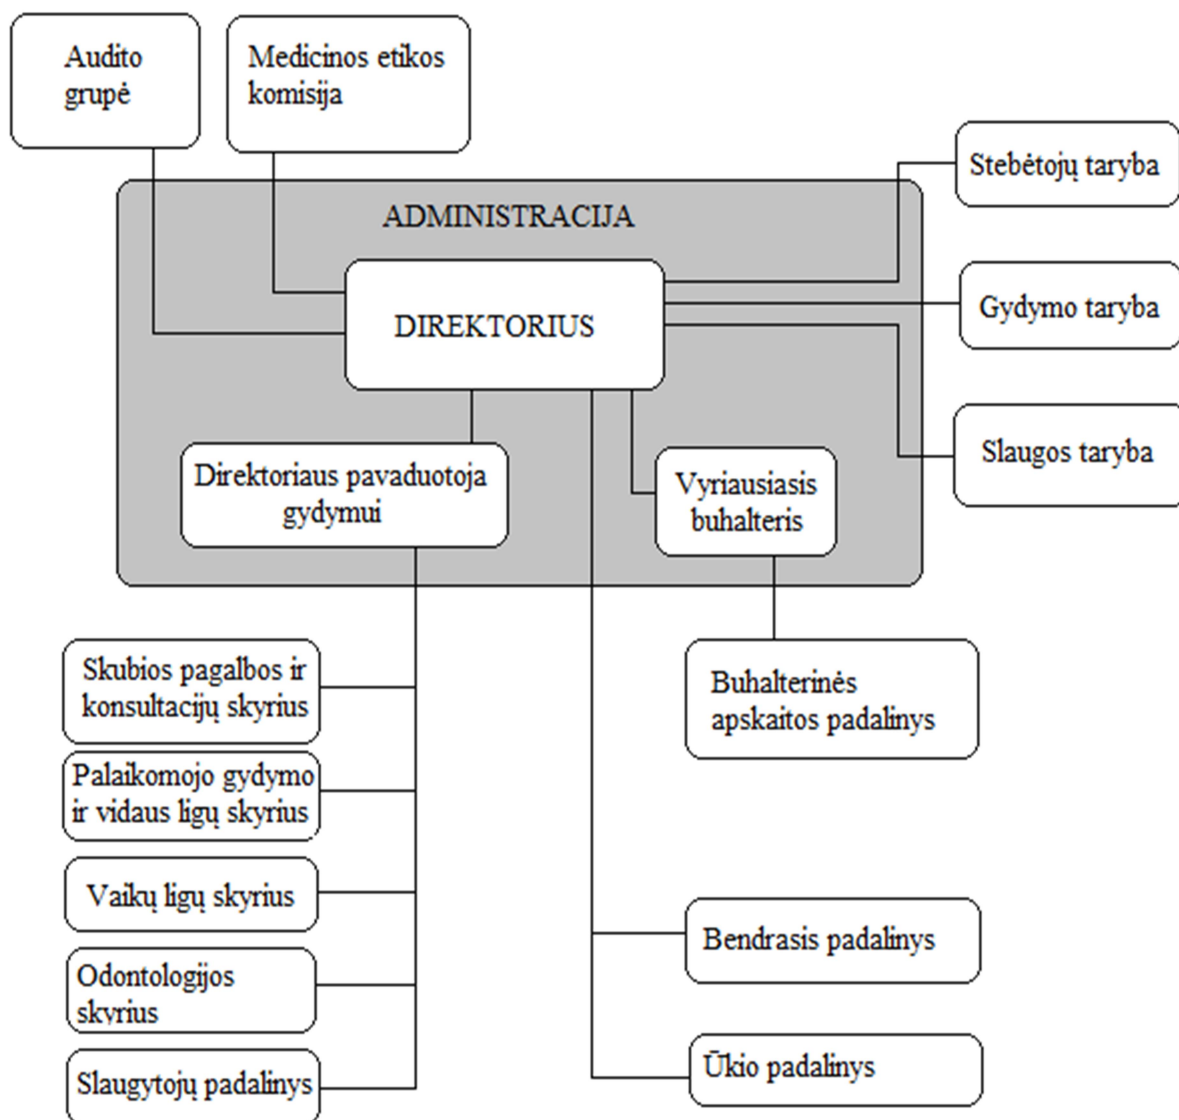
Audito grupė

Medicinos etikos komisija

Stebėtojų taryba

ADMINISTRACIJA

DIREKTORIUS

Gydymo taryba

Slaugos taryba

Direktoriaus pavaduotoja gydymui

Vyriausiasis buhalteris

Buhalterinės apskaitos padalinys

Skubios pagalbos ir konsultacijų skyrius

Palaikomojo gydymo ir vidaus ligų skyrius

Vaikų ligų skyrius

Odontologijos skyrius

Slaugytojų padalinys

Bendrasis padalinys

Ūkio padalinys